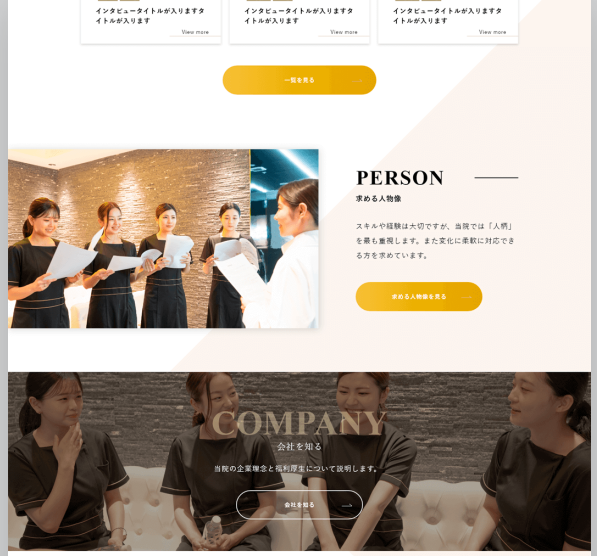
インタビュータイトルが入りますタイトルが入ります

View more

インタビュータイトルが入りますタイトルが入ります

View more

インタビュータイトルが入りますタイトルが入ります

View more

一覧を見る

PERSON

求める人物像

スキルや経験は大切ですが、当院では「人柄」を最も重視します。また変化に柔軟に対応できる方を求めています。

求める人物像を見る

COMPANY

会社を知る

当院の企業理念と福利厚生について説明します。

会社を知る